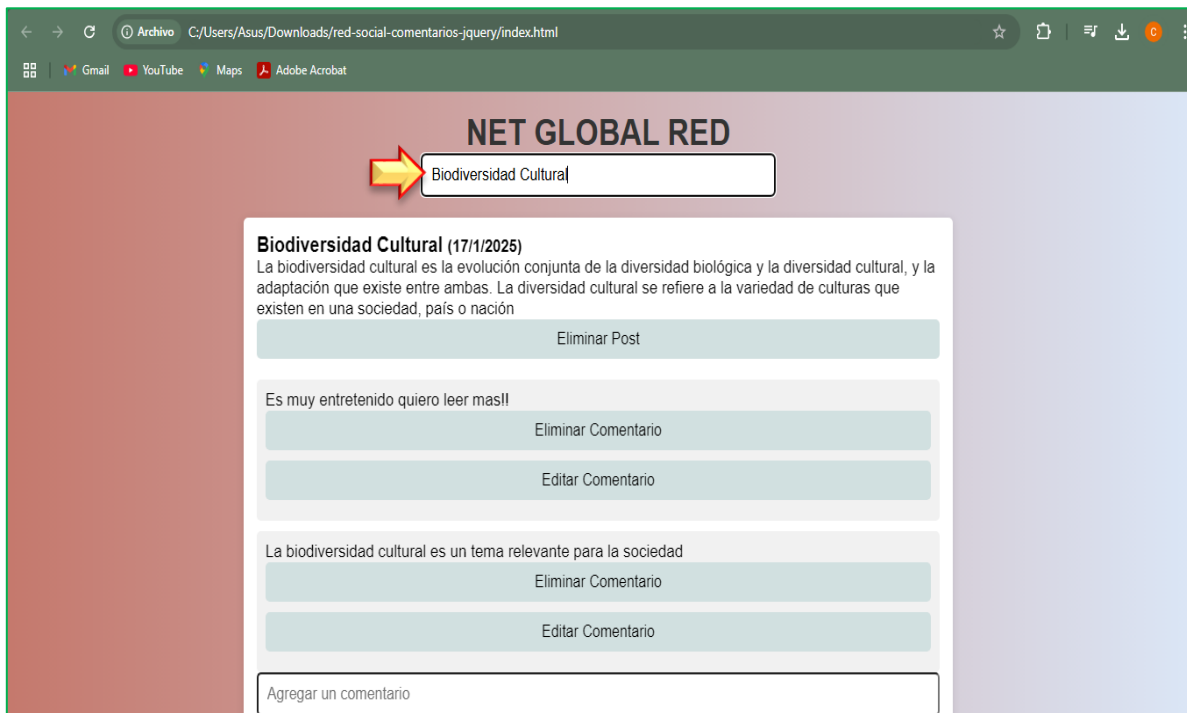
Archivo C:/Users/Asus/Downloads/red-social-comentarios-jquery/index.html

Gmail YouTube Maps Adobe Acrobat

NET GLOBAL RED

Biodiversidad Cultural

Biodiversidad Cultural (17/1/2025)
La biodiversidad cultural es la evolución conjunta de la diversidad biológica y la diversidad cultural, y la adaptación que existe entre ambas. La diversidad cultural se refiere a la variedad de culturas que existen en una sociedad, país o nación

Eliminar Post

Es muy entretenido quiero leer mas!!

Eliminar Comentario

Editar Comentario

La biodiversidad cultural es un tema relevante para la sociedad

Eliminar Comentario

Editar Comentario

Agregar un comentario